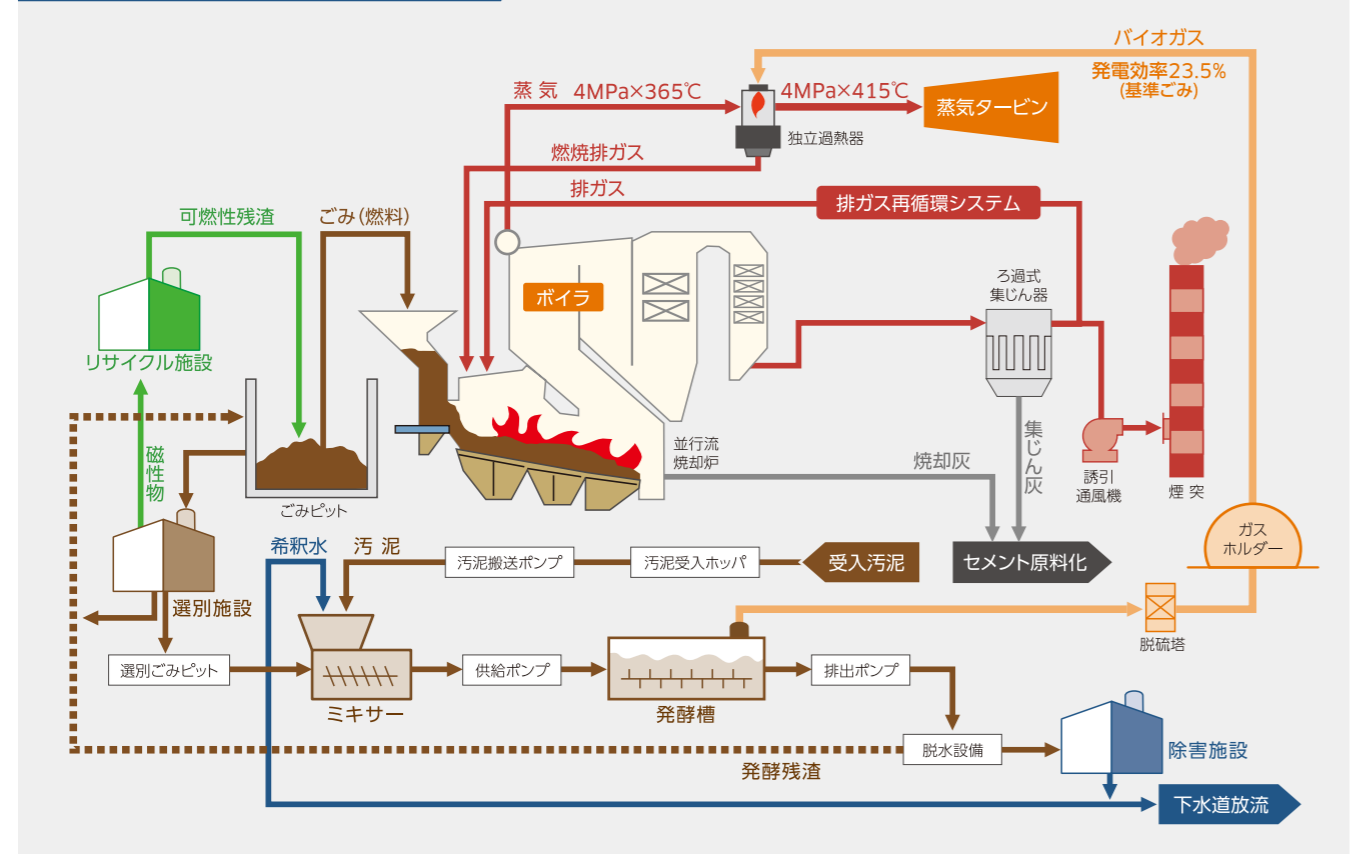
バイオガス
発電効率23.5%
(基準ごみ)
蒸 気　4MPa×365℃
4MPa×415℃
蒸気タービン
独立過熱器
燃焼排ガス
排ガス
排ガス再循環システム
可燃性残渣
ごみ(燃料)
ボイラ
ろ過式
集じん器
リサイクル施設
磁
性
物
ごみピット
並行流
焼却炉
焼却灰
集
じ
ん
灰
誘引
通風機
煙 突
選別施設
ガス
ホルダー
希釈水
汚 泥
汚泥搬送ポンプ
汚泥受入ホッパ
受入汚泥
セメント原料化
脱硫塔
選別ごみピット
供給ポンプ
排出ポンプ
ミキサー
発酵槽
脱水設備
除害施設
発酵残渣
下水道放流